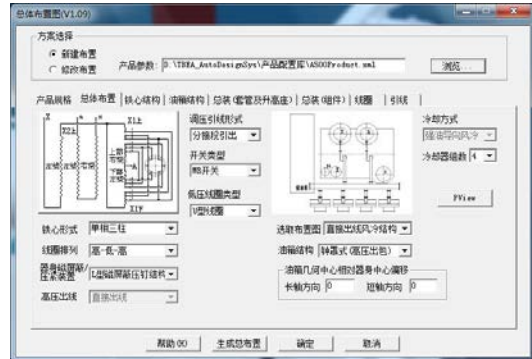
总体布置图(V1.09)

方案选择
新建布置
修改布置
产品参数: D:\TBEA_AutoDesignSys\产品配置库\A500Product.xml
浏览...

产品规格 | 总体布置 | 铁心结构 | 油箱结构 | 总装(套管及升高座) | 总装(组件) | 线圈 | 引线

X1上
X2上
上部有载开关
X1下

调压引线形式
分接段引出
开关类型
有载开关
低压线圈类型
V型线圈

冷却方式
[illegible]
冷却器组数 4

PView

铁心形式 单相三柱
线圈排列 高-低-高
调压线圈的压紧装置 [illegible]
高压出线 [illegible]

选取布置图 直接出线风冷结构
油箱结构 钟罩式(高压出线)
油箱几何中心相对器身中心偏移
长轴方向 0
短轴方向 0

帮助(H) 生成总布置 确定 取消